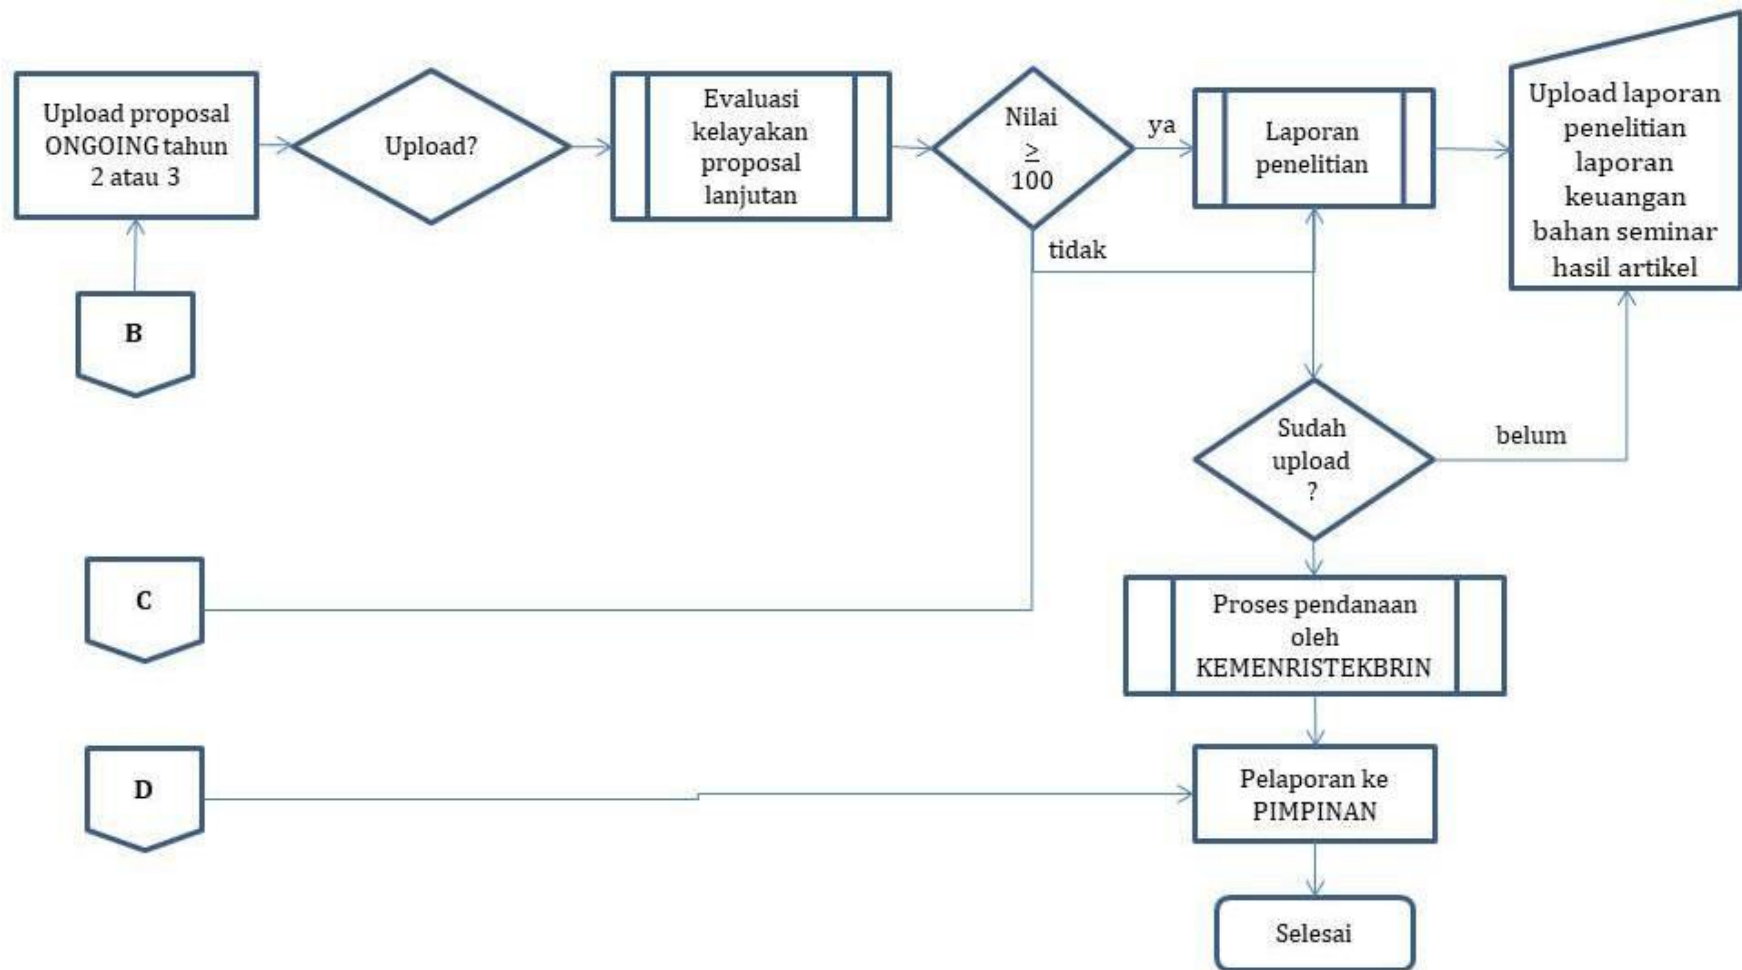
Upload proposal ONGOING tahun 2 atau 3

Upload?

Evaluasi kelayakan proposal lanjutan

Nilai $\geq$ 100

ya

Laporan penelitian

Upload laporan penelitian laporan keuangan bahan seminar hasil artikel

tidak

B

Sudah upload ?

belum

C

Proses pendanaan oleh KEMENRISTEKBRIN

D

Pelaporan ke PIMPINAN

Selesai